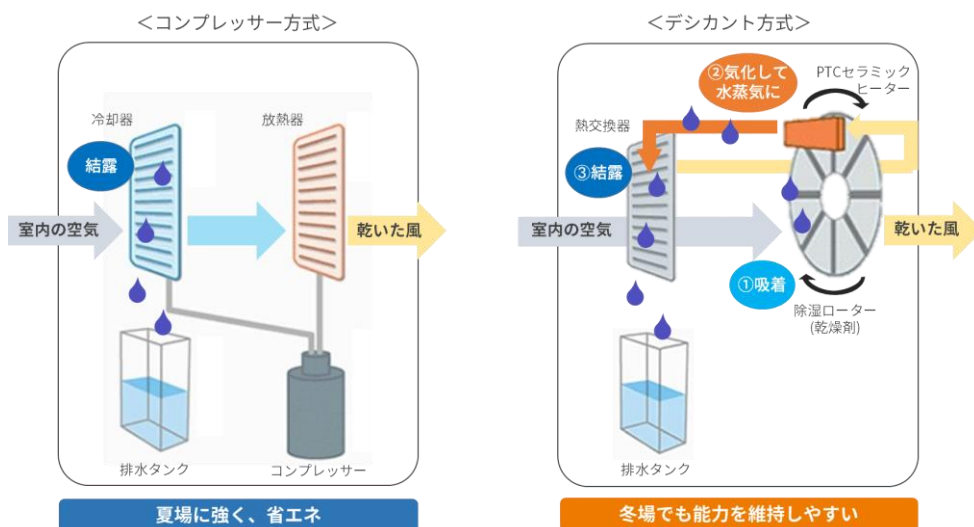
<コンプレッサー方式>

冷却器

放熱器

結露

室内の空気

乾いた風

排水タンク

コンプレッサー

夏場に強く、省エネ

<デシカント方式>

②気化して水蒸気に

PTCセラミックヒーター

熱交換器

③結露

室内の空気

乾いた風

①吸着

除湿ローター
(乾燥剤)

排水タンク

冬場でも能力を維持しやすい